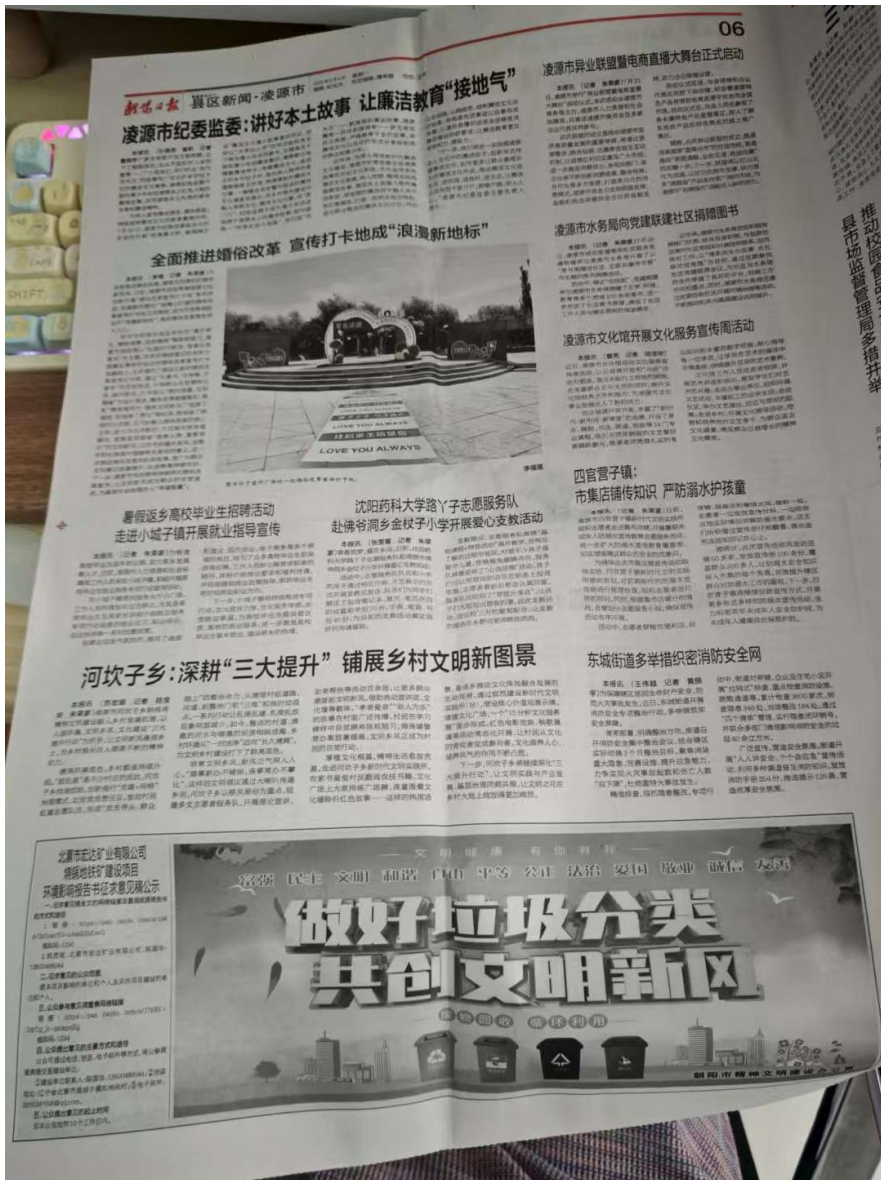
06

朝阳日报 县区新闻·凌源市

凌源市纪委监委：讲好本土故事 让廉洁教育"接地气"

凌源市异业联盟暨电商直播大舞台正式启动

全面推进婚俗改革 宣传打卡地成"浪漫新地标"

LOVE YOU ALWAYS

凌源市水务局向党建联建社区捐赠图书

凌源市文化馆开展文化服务宣传周活动

四官营子镇：
市集店铺传知识 严防溺水护孩童

暑假返乡高校毕业生招聘活动走进小城子镇开展就业指导宣传

沈阳药科大学路丫子志愿服务队赴佛爷洞乡金杖子小学开展爱心支教活动

河坎子乡：深耕"三大提升" 铺展乡村文明新图景

东城街道多举措织密消防安全网

推动校园食品安全 县市场监督管理局多措并举

北票市宏达矿业有限公司 填缺地扶贫建设项目 环境影响报告书征求意见稿公示

文明健康 有你有我

富强 民主 文明 和谐 自由 平等 公正 法治 爱国 敬业 诚信 友善

做好垃圾分类
共创文明新风

垃圾回收 循环利用

朝阳市精神文明建设办公室